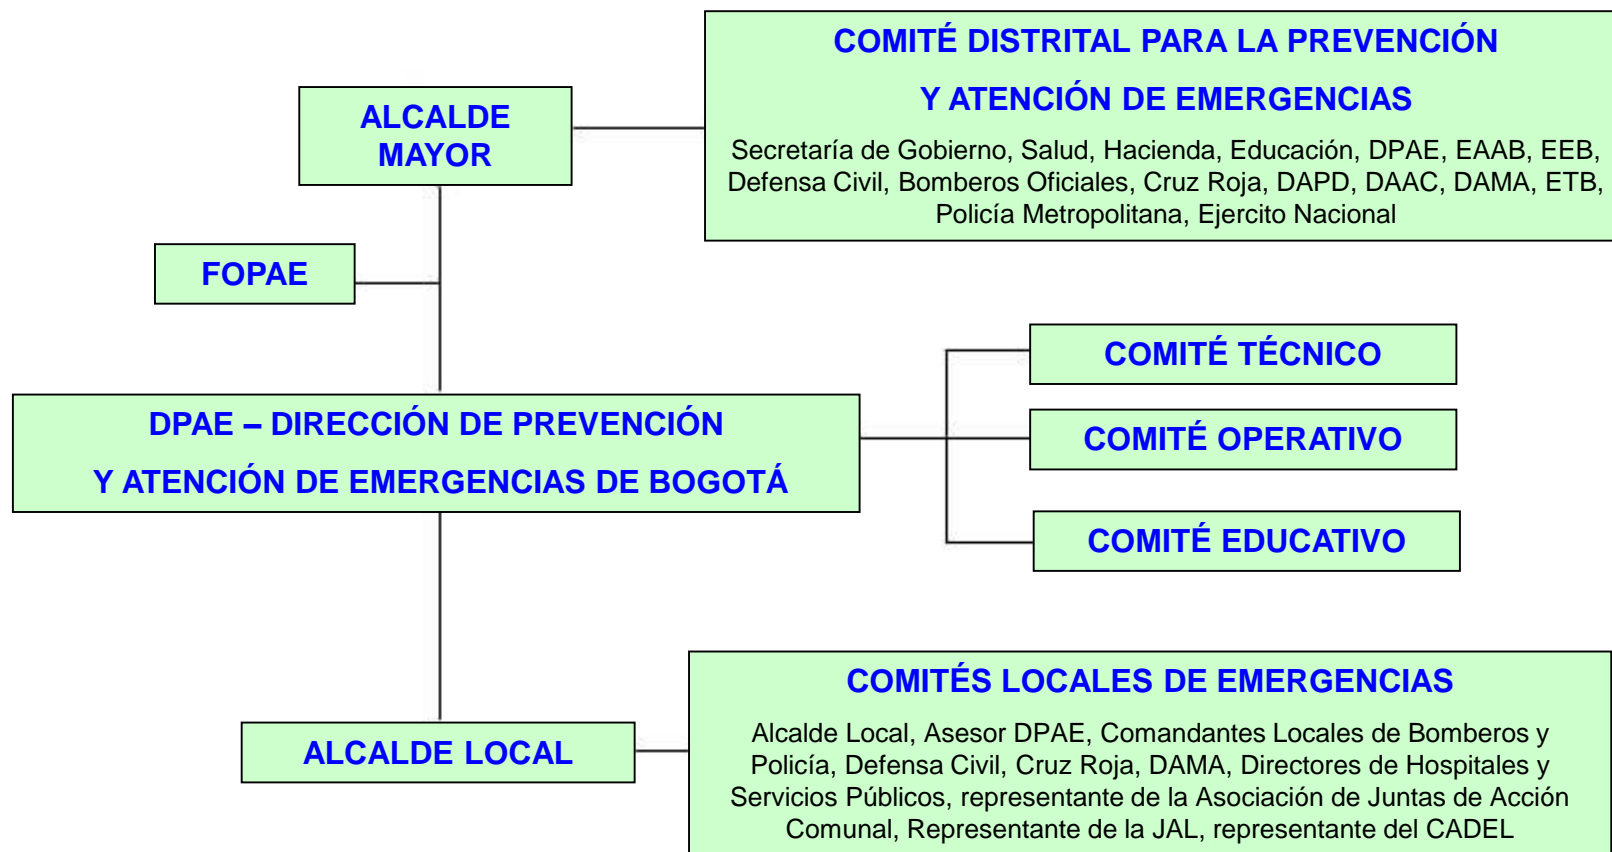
ALCALDE MAYOR

COMITÉ DISTRITAL PARA LA PREVENCIÓN

Y ATENCIÓN DE EMERGENCIAS

Secretaría de Gobierno, Salud, Hacienda, Educación, DPAE, EAAB, EEB, Defensa Civil, Bomberos Oficiales, Cruz Roja, DAPD, DAAC, DAMA, ETB, Policía Metropolitana, Ejercito Nacional

FOPAE

COMITÉ TÉCNICO

DPAE – DIRECCIÓN DE PREVENCIÓN

Y ATENCIÓN DE EMERGENCIAS DE BOGOTÁ

COMITÉ OPERATIVO

COMITÉ EDUCATIVO

COMITÉS LOCALES DE EMERGENCIAS

ALCALDE LOCAL

Alcalde Local, Asesor DPAE, Comandantes Locales de Bomberos y Policía, Defensa Civil, Cruz Roja, DAMA, Directores de Hospitales y Servicios Públicos, representante de la Asociación de Juntas de Acción Comunal, Representante de la JAL, representante del CADEL